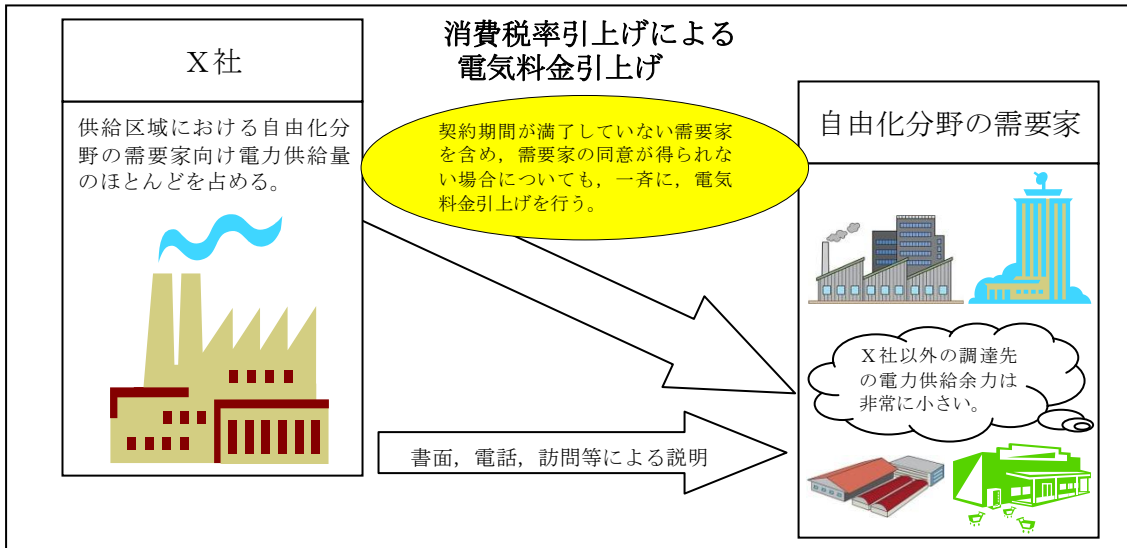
X社

供給区域における自由化分野の需要家向け電力供給量のほとんどを占める。

消費税率引上げによる
電気料金引上げ

契約期間が満了していない需要家を含め，需要家の同意が得られない場合についても，一斉に，電気料金引上げを行う。

自由化分野の需要家

X社以外の調達先の電力供給余力は非常に小さい。

書面，電話，訪問等による説明